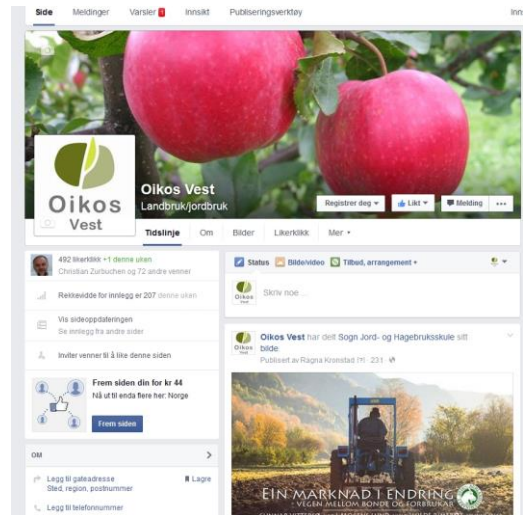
Side Meldinger Varsler 1 Innsikt Publiseringsverktøy Inn

Oikos Vest

Oikos Vest
Landbruk/jordbruk

Registrer deg ▾ Likt ▾ Melding ...

Tidslinje Om Bilder Likerklikk Mer ▾

492 likerklikk +1 denne uken
Christian Zurbuchen og 72 andre venner

Rekkevidde for innlegg er 207 denne uken

Vis sideoppdateringen
Se innlegg fra andre sider

Inviter venner til å like denne siden

Frem siden din for kr 44
Nå ut til enda flere her: Norge

Frem siden

OM

Legg til gateadresse
Sted, region, postnummer

Lagre

Legg til telefonnummer

Status Bilde/video Tilbud, arrangement ▾

Skriv noe ...

Oikos Vest har delt Sogn Jord- og Hagebruksskule sitt bilde
Publisert av Ragna Kroestad [?] · 23t ·

EIN MARKNAD I ENDRING
VEGEN MELLOM BONDE OG FORBRUKAR